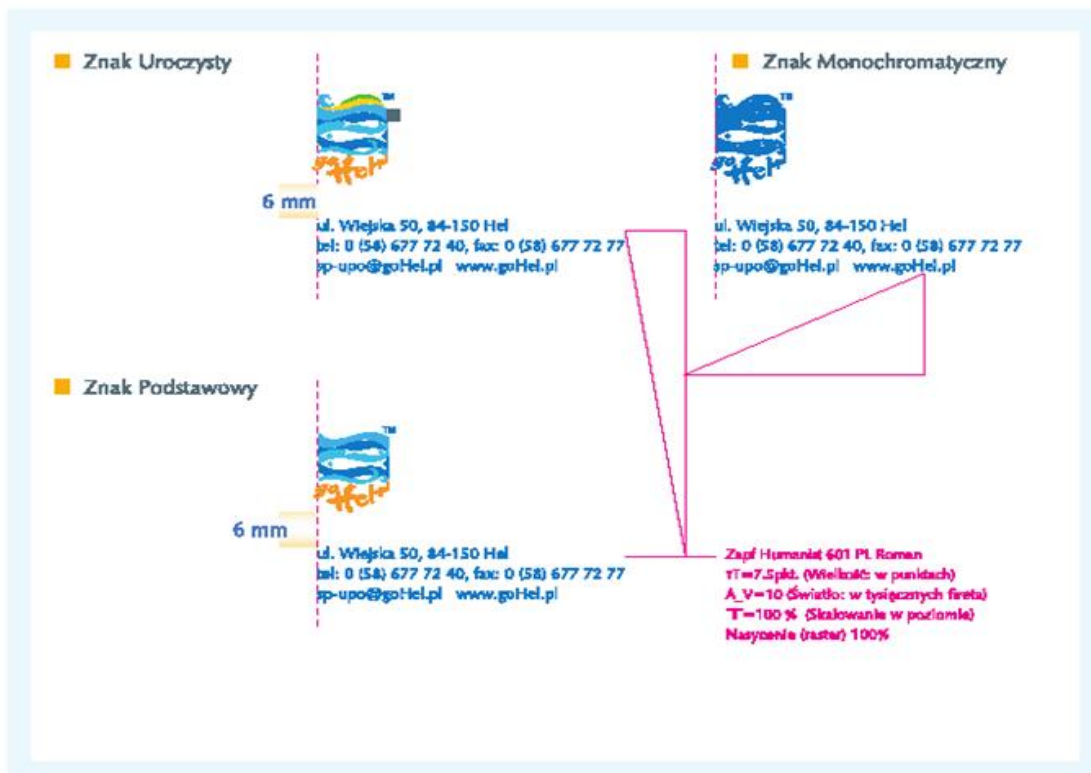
Znak Uroczysty

goHel™

6 mm

ul. Wiejska 50, 84-150 Hel
tel: 0 (58) 677 72 40, fax: 0 (58) 677 72 77
sp-upo@goHel.pl www.goHel.pl

Znak Monochromatyczny

goHel™

ul. Wiejska 50, 84-150 Hel
tel: 0 (58) 677 72 40, fax: 0 (58) 677 72 77
sp-upo@goHel.pl www.goHel.pl

Znak Podstawowy

goHel™

6 mm

ul. Wiejska 50, 84-150 Hel
tel: 0 (58) 677 72 40, fax: 0 (58) 677 72 77
sp-upo@goHel.pl www.goHel.pl

Zapf Humanist 601 PL Roman
TT=7.5pkt. (Wielkość w punktach)
A_V=10 (Światło: w tysięcznych firets)
T=100 % (Skalowanie w poziomie)
Nasycenie (raster) 100%